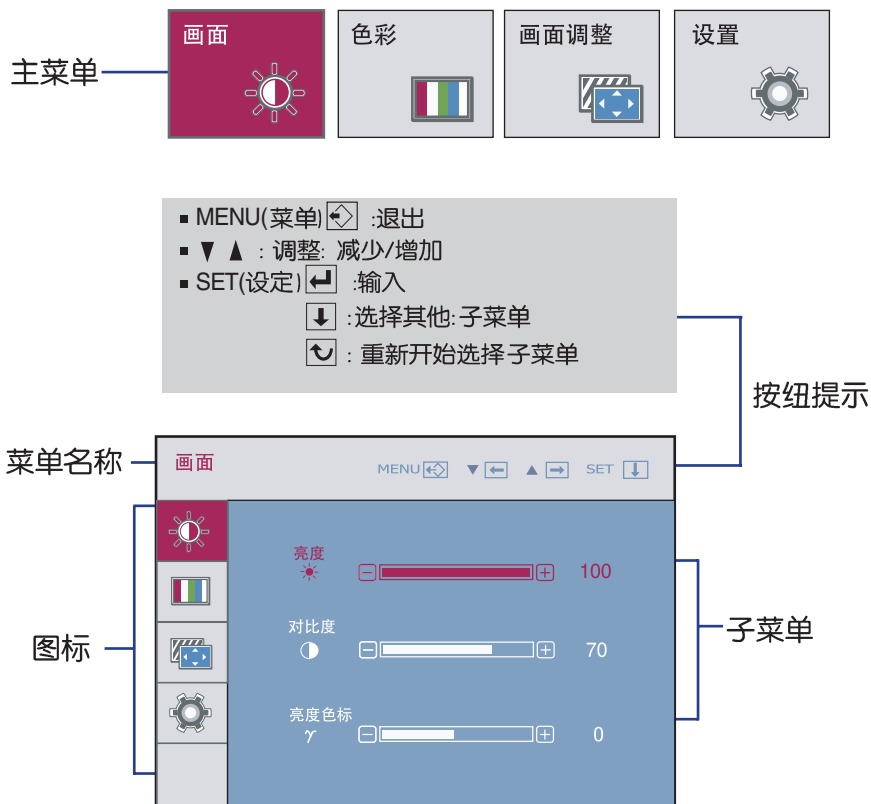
主菜单

画面

色彩

画面调整

设置

■ MENU(菜单) :退出
■ ▼ ▲ : 调整: 减少/增加
■ SET(设定) :输入
:选择其他:子菜单
: 重新开始选择子菜单

按纽提示

菜单名称

画面

MENU ▼ ▲ SET

亮度
100

对比度
70

亮度色标
$\gamma$
0

图标

子菜单